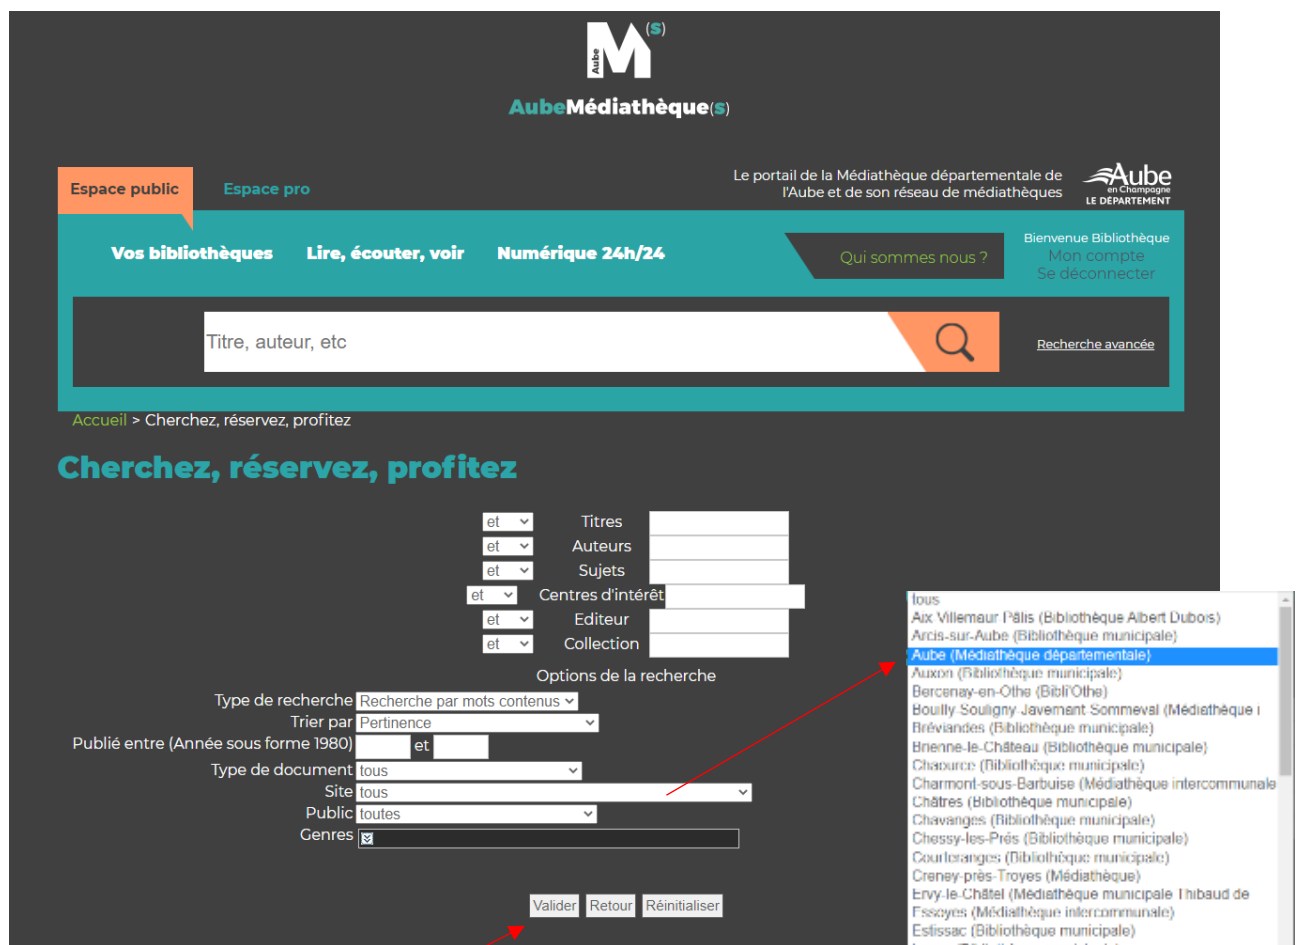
M(S)
Aube

AubeMédiathèque(s)

Espace public
Espace pro

Le portail de la Médiathèque départementale de l'Aube et de son réseau de médiathèques

Aube en Champagne
LE DÉPARTEMENT

Vos bibliothèques
Lire, écouter, voir
Numérique 24h/24

Qui sommes nous ?

Bienvenue Bibliothèque
Mon compte
Se déconnecter

Titre, auteur, etc

Recherche avancée

Accueil > Cherchez, réservez, profitez

Cherchez, réservez, profitez

et Titres
et Auteurs
et Sujets
et Centres d'intérêt
et Editeur
et Collection

Options de la recherche

Type de recherche Recherche par mots contenus
Trier par Pertinence
Publié entre (Année sous forme 1980) et
Type de document tous
Site tous
Public toutes
Genres

Valider Retour Réinitialiser

tous
Aix Villemaur Pâlis (Bibliothèque Albert Dubois)
Arcis-sur-Aube (Bibliothèque municipale)
Aube (Médiathèque départementale)
Auxon (Bibliothèque municipale)
Bercenay-en-Othe (Bibli'Othe)
Bouilly Souligny Javernant Sommeval (Médiathèque i
Bréviandes (Bibliothèque municipale)
Brienne-le-Château (Bibliothèque municipale)
Chaource (Bibliothèque municipale)
Charmont-sous-Barbuise (Médiathèque intercommunale
Châtres (Bibliothèque municipale)
Chavanges (Bibliothèque municipale)
Chessy-les-Prés (Bibliothèque municipale)
Courteranges (Bibliothèque municipale)
Creney-près-Troyes (Médiathèque)
Ervy-le-Châtel (Médiathèque municipale Thibaud de
Essoyes (Médiathèque intercommunale)
Estissac (Bibliothèque municipale)